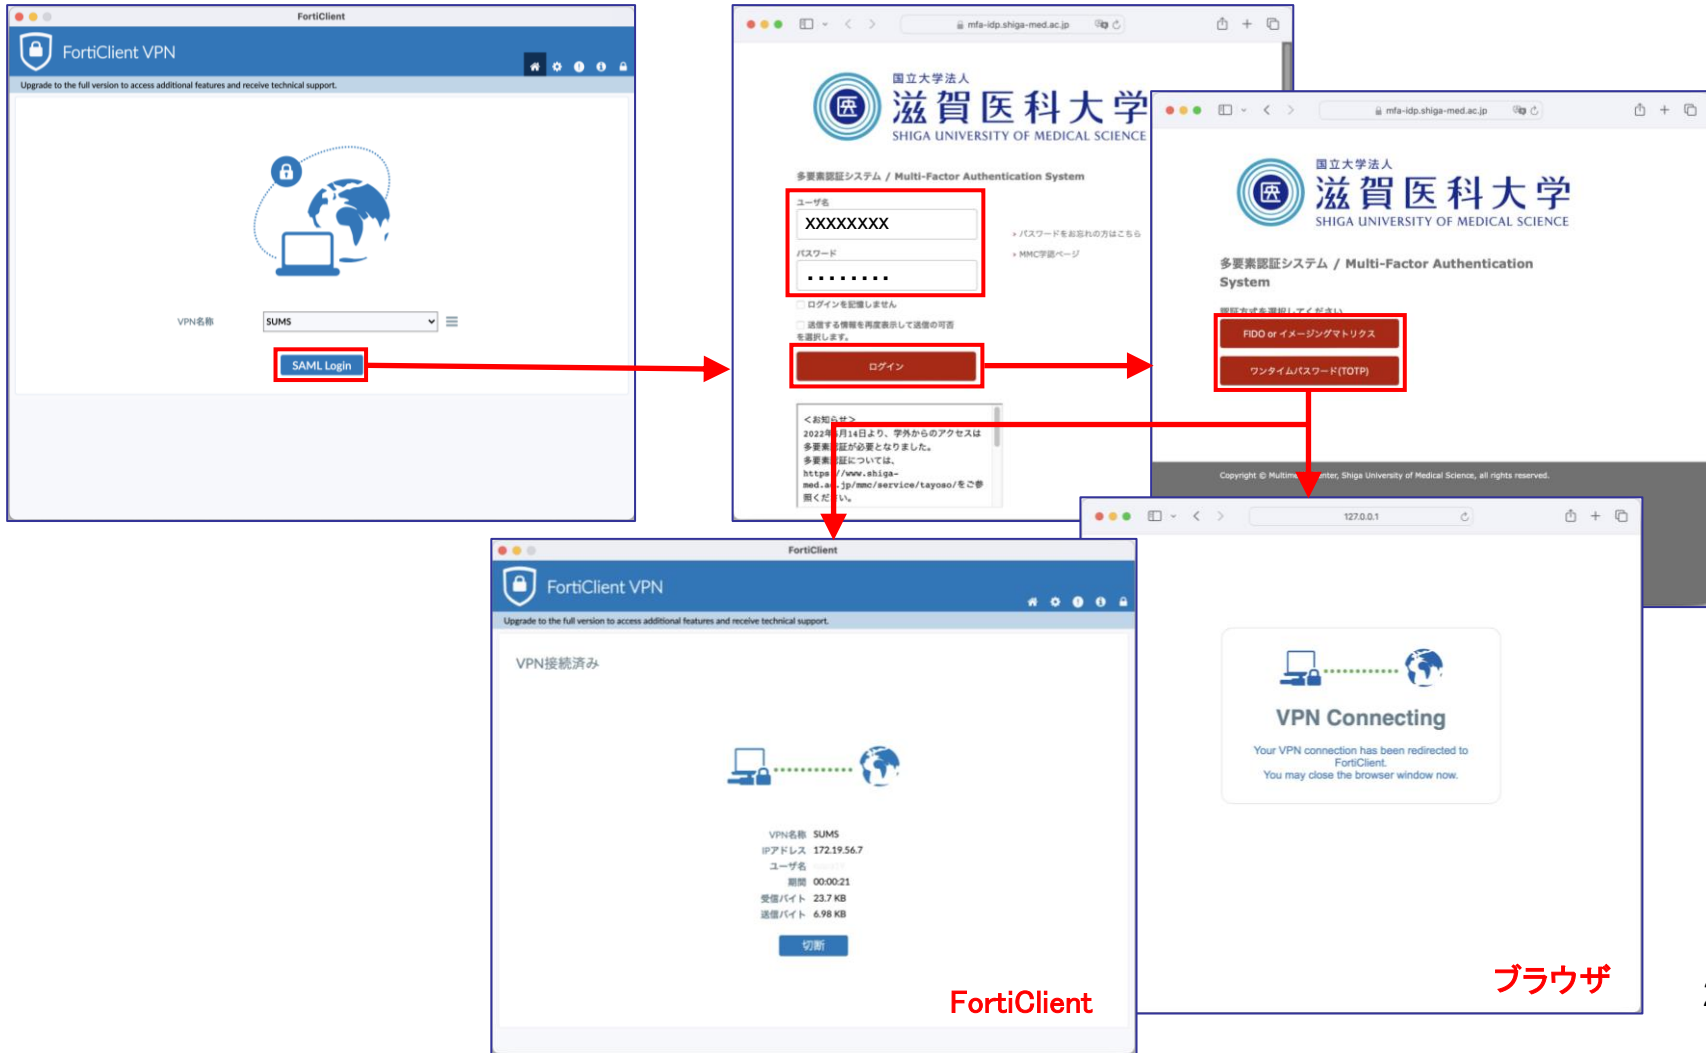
FortiClient

FortiClient VPN

Upgrade to the full version to access additional features and receive technical support.

VPN名称 SUMS

SAML Login

mfa-idp.shiga-med.ac.jp

国立大学法人
滋賀医科大学
SHIGA UNIVERSITY OF MEDICAL SCIENCE

多要素認証システム / Multi-Factor Authentication System

ユーザ名
XXXXXXXX
パスワード
.........

› パスワードをお忘れの方はこちら
› MMC学認ページ

ログインを記憶しません

送信する情報を再度表示して送信の可否を選択します。

ログイン

<お知らせ>
2022年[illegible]月14日より、学外からのアクセスは多要素認証が必要となりました。
多要素認証については、
https://www.shiga-med.ac.jp/mmc/service/tayoso/をご参照ください。

mfa-idp.shiga-med.ac.jp

国立大学法人
滋賀医科大学
SHIGA UNIVERSITY OF MEDICAL SCIENCE

多要素認証システム / Multi-Factor Authentication System

認証方式を選択してください

FIDO or イメージングマトリクス

ワンタイムパスワード(TOTP)

Copyright © Multim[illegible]nter, Shiga University of Medical Science, all rights reserved.

127.0.0.1

VPN Connecting

Your VPN connection has been redirected to FortiClient.
You may close the browser window now.

ブラウザ

FortiClient

FortiClient VPN

Upgrade to the full version to access additional features and receive technical support.

VPN接続済み

VPN名称 SUMS
IPアドレス 172.19.56.7
ユーザ名 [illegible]
期間 00:00:21
受信バイト 23.7 KB
送信バイト 6.98 KB

切断

FortiClient